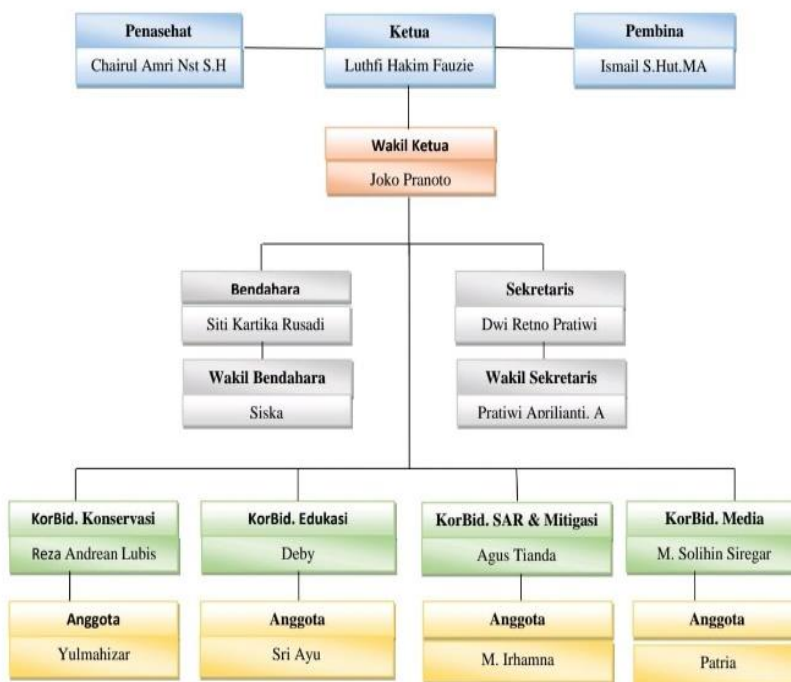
Penasehat
Chairul Amri Nst S.H

Ketua
Luthfi Hakim Fauzie

Pembina
Ismail S.Hut.MA

Wakil Ketua
Joko Pranoto

Bendahara
Siti Kartika Rusadi

Wakil Bendahara
Siska

Sekretaris
Dwi Retno Pratiwi

Wakil Sekretaris
Pratiwi Aprilianti. A

KorBid. Konservasi
Reza Andrean Lubis

Anggota
Yulmahizar

KorBid. Edukasi
Deby

Anggota
Sri Ayu

KorBid. SAR & Mitigasi
Agus Tianda

Anggota
M. Irhamna

KorBid. Media
M. Solihin Siregar

Anggota
Patria